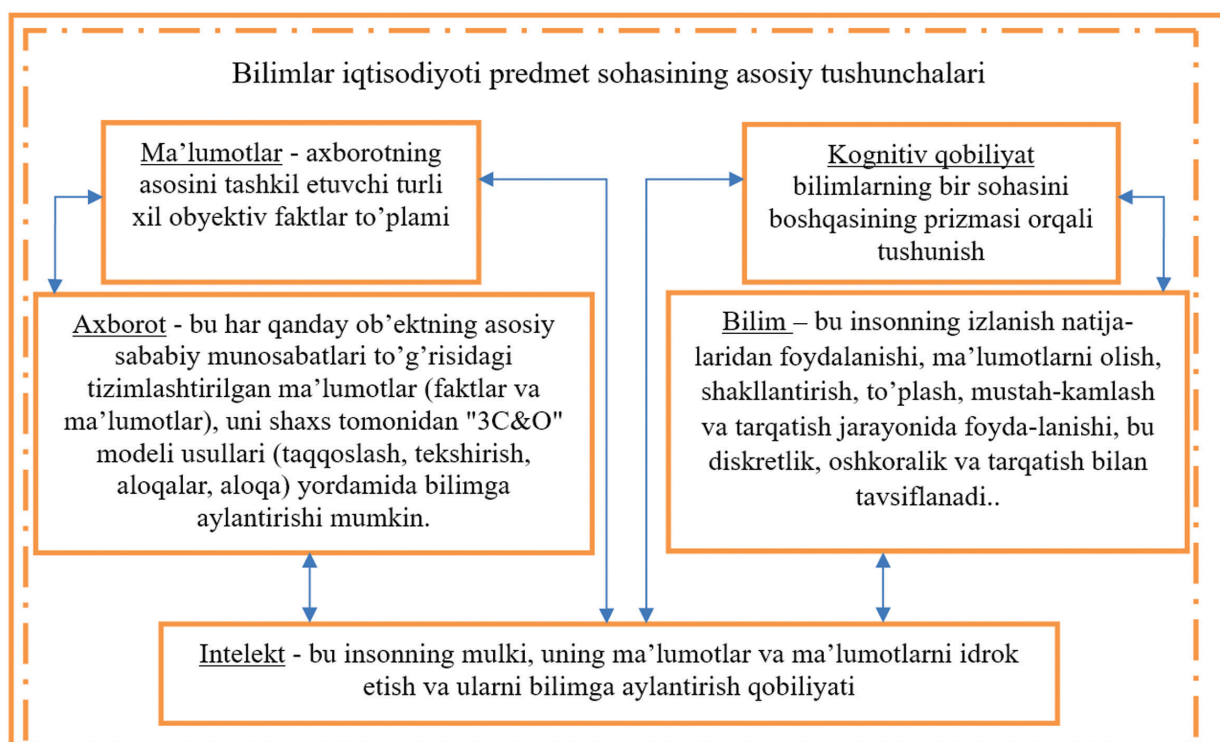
Bilimlar iqtisodiyoti predmet sohasining asosiy tushunchalari

Ma’lumotlar - axborotning asosini tashkil etuvchi turli xil obyektiv faktlar to’plami

Kognitiv qobiliyat bilimlarning bir sohasini boshqasining prizmasi orqali tushunish

Axborot - bu har qanday ob’ektning asosiy sababiy munosabatlari to’g’risidagi tizimlashtirilgan ma’lumotlar (faktlar va ma’lumotlar), uni shaxs tomonidan "3C&O" modeli usullari (taqqoslash, tekshirish, aloqalar, aloqa) yordamida bilimga aylantirishi mumkin.

Bilim – bu insonning izlanish natijalaridan foydalanishi, ma’lumotlarni olish, shakllantirish, to’plash, mustah-kamlash va tarqatish jarayonida foyda-lanishi, bu diskretlik, oshkoralik va tarqatish bilan tavsiflanadi..

Intelekt - bu insonning mulki, uning ma’lumotlar va ma’lumotlarni idrok etish va ularni bilimga aylantirish qobiliyati